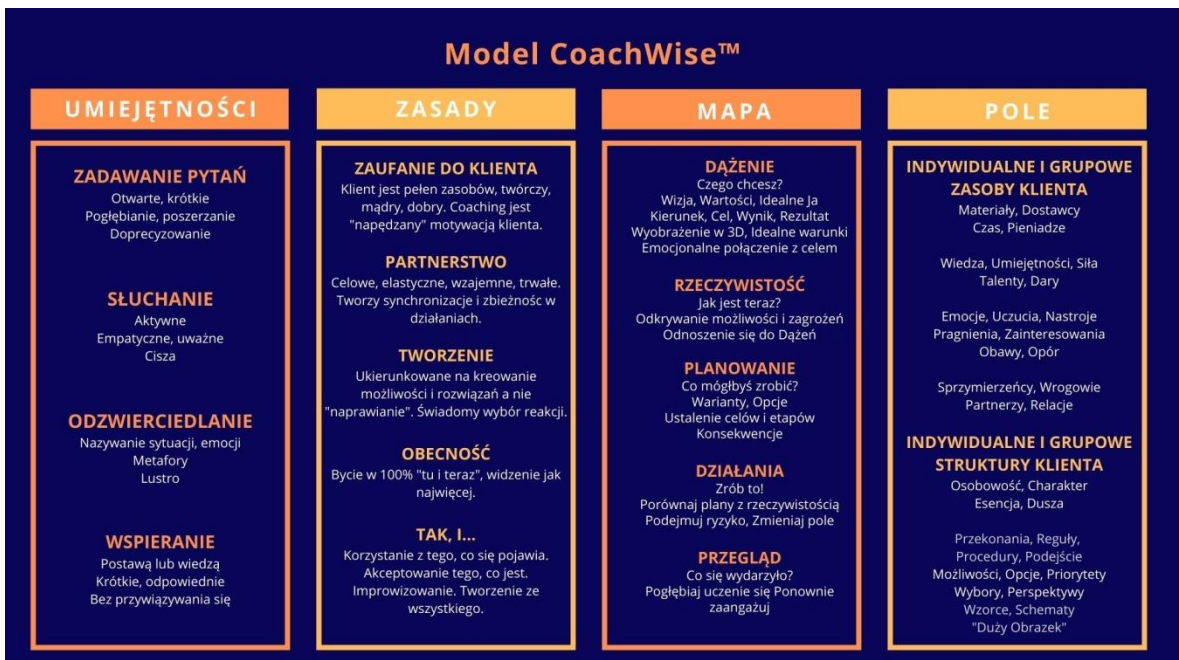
Model CoachWise™

UMIEJĘTNOŚCI

ZADAWANIE PYTAŃ
Otwarte, krótkie
Pogłębianie, poszerzanie
Doprecyzowanie

SŁUCHANIE
Aktywne
Empatyczne, uważne
Cisza

ODZWIERCIEDLANIE
Nazywanie sytuacji, emocji
Metafory
Lustro

WSPIERANIE
Postawą lub wiedzą
Krótkie, odpowiednie
Bez przywiązywania się

ZASADY

ZAUFANIE DO KLIENTA
Klient jest pełen zasobów, twórczy, mądry, dobry. Coaching jest "napędzany" motywacją klienta.

PARTNERSTWO
Celowe, elastyczne, wzajemne, trwałe. Tworzy synchronizacje i zbieżnośc w działaniach.

TWORZENIE
Ukierunkowane na kreowanie możliwości i rozwiązań a nie "naprawianie". Świadomy wybór reakcji.

OBECNOŚĆ
Bycie w 100% "tu i teraz", widzenie jak najwięcej.

TAK, I...
Korzystanie z tego, co się pojawia. Akceptowanie tego, co jest. Improwizowanie. Tworzenie ze wszystkiego.

MAPA

DĄŻENIE
Czego chcesz?
Wizja, Wartości, Idealne Ja
Kierunek, Cel, Wynik, Rezultat
Wyobrażenie w 3D, Idealne warunki
Emocjonalne połączenie z celem

RZECZYWISTOŚĆ
Jak jest teraz?
Odkrywanie możliwości i zagrożeń
Odnoszenie się do Dążeń

PLANOWANIE
Co mógłbyś zrobić?
Warianty, Opcje
Ustalenie celów i etapów
Konsekwencje

DZIAŁANIA
Zrób to!
Porównaj plany z rzeczywistością
Podejmuj ryzyko, Zmieniaj pole

PRZEGLĄD
Co się wydarzyło?
Pogłębiaj uczenie się Ponownie zaangażuj

POLE

INDYWIDUALNE I GRUPOWE ZASOBY KLIENTA
Materiały, Dostawcy
Czas, Pieniadze

Wiedza, Umiejętności, Siła
Talenty, Dary

Emocje, Uczucia, Nastroje
Pragnienia, Zainteresowania
Obawy, Opór

Sprzymierzeńcy, Wrogowie
Partnerzy, Relacje

INDYWIDUALNE I GRUPOWE STRUKTURY KLIENTA
Osobowość, Charakter
Esencja, Dusza

Przekonania, Reguły,
Procedury, Podejście
Możliwości, Opcje, Priorytety
Wybory, Perspektywy
Wzorce, Schematy
"Duży Obrazek"